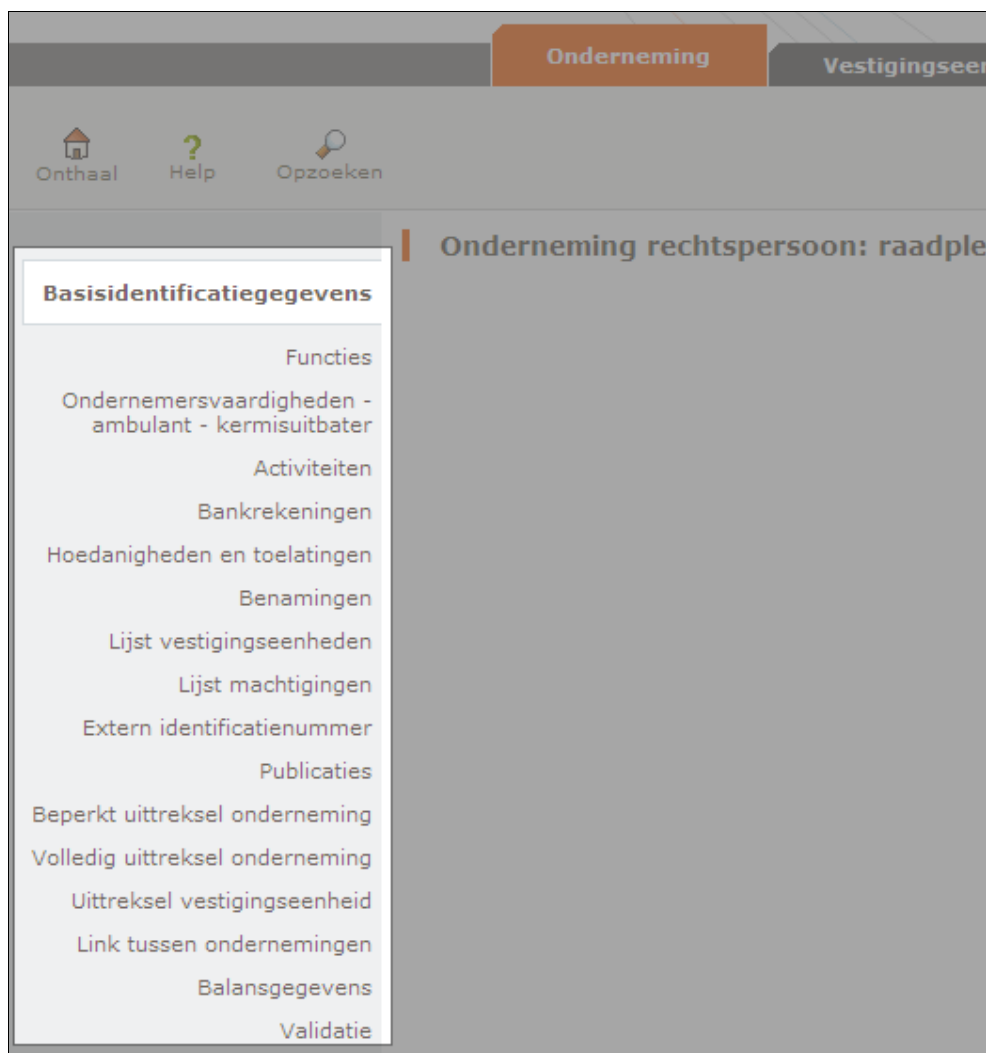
Onderneming

Vestigingseen

Onthaal

Help

Opzoeken

Onderneming rechtspersoon: raadple

Basisidentificatiegegevens

Functies

Ondernemersvaardigheden - ambulant - kermisuitbater

Activiteiten

Bankrekeningen

Hoedanigheden en toelatingen

Benamingen

Lijst vestigingseenheden

Lijst machtigingen

Extern identificatienummer

Publicaties

Beperkt uittreksel onderneming

Volledig uittreksel onderneming

Uittreksel vestigingseenheid

Link tussen ondernemingen

Balansgegevens

Validatie